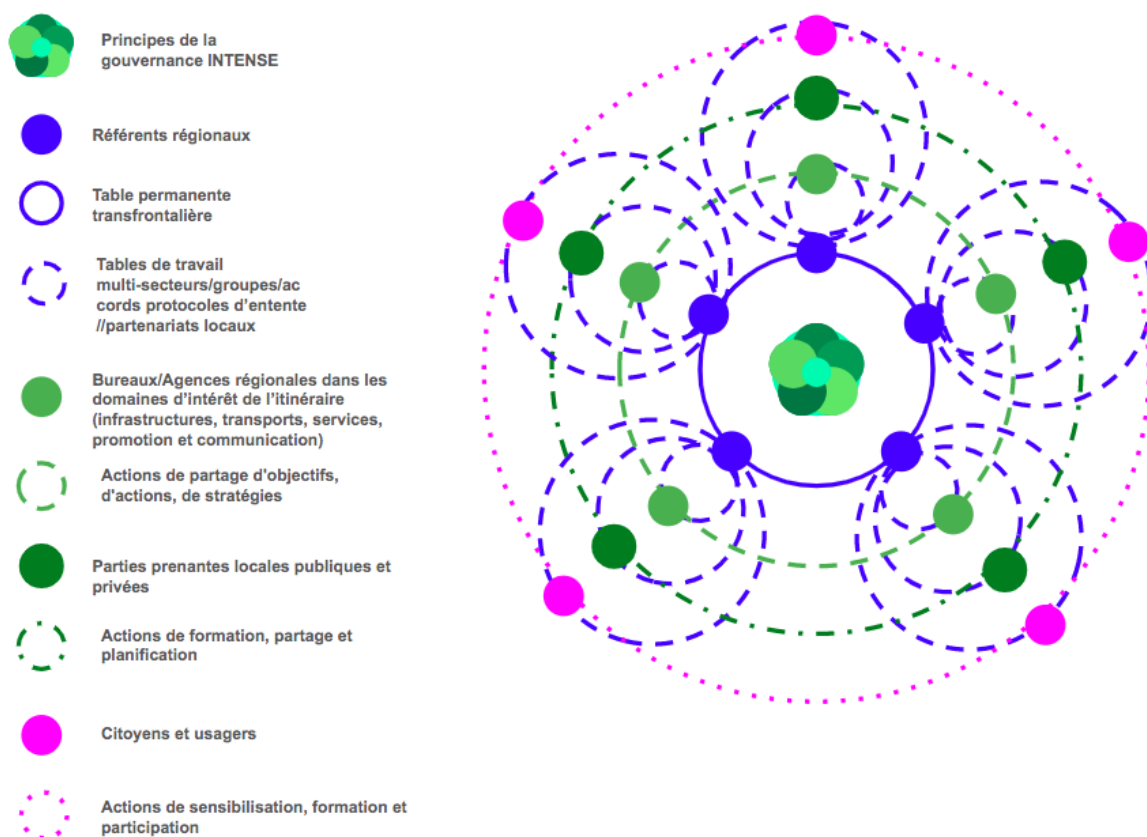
Principes de la gouvernance INTENSE

Référents régionaux

Table permanente transfrontalière

Tables de travail multi-secteurs/groupes/accords protocoles d'entente //partenariats locaux

Bureaux/Agences régionales dans les domaines d'intérêt de l'itinéraire (infrastructures, transports, services, promotion et communication)

Actions de partage d'objectifs, d'actions, de stratégies

Parties prenantes locales publiques et privées

Actions de formation, partage et planification

Citoyens et usagers

Actions de sensibilisation, formation et participation